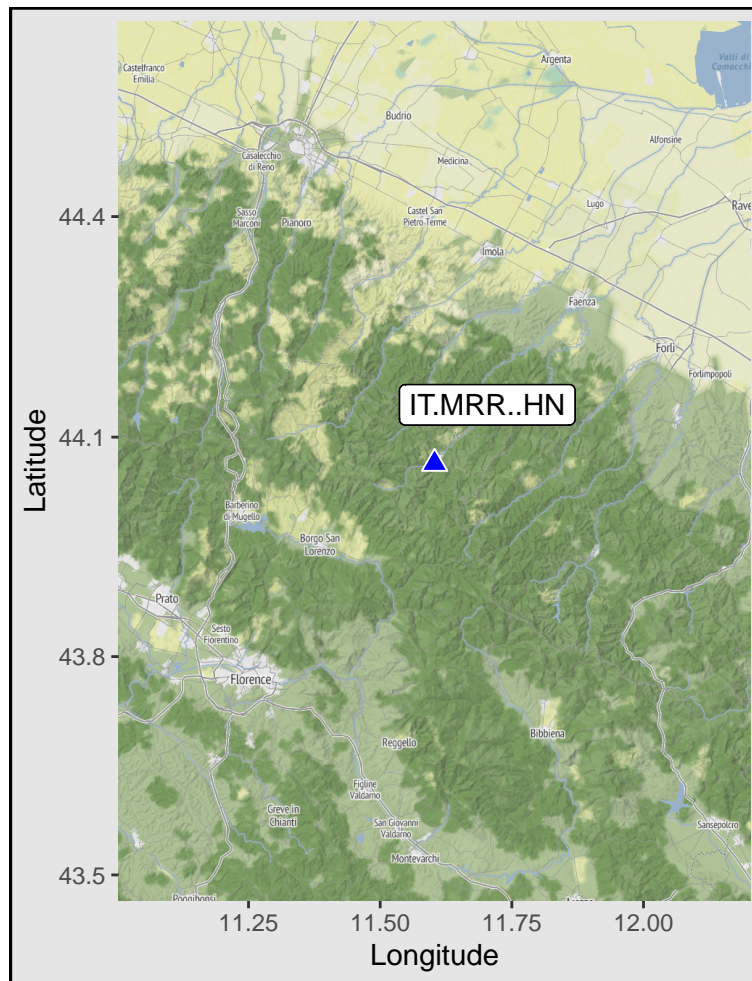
Castelfranco Emilia
Argenta
Valli di Comacchio
Budrio
Casalecchio di Reno
Medicina
Alfonsine
Sasso Marconi
Pianoro
Castel San Pietro Terme
Lugo
Rave
Imola
Faenza
Forlì
Forlimpopoli
IT.MRR..HN
Barberino di Mugello
Borgo San Lorenzo
Prato
Sesto Fiorentino
Florence
Reggello
Bibbiena
Figline Valdarno
Greve in Chianti
San Giovanni Valdarno
Sansepolcro
Montevarchi
Poggibonsi
44.4
44.1
43.8
43.5
Latitude
11.25
11.50
11.75
12.00
Longitude